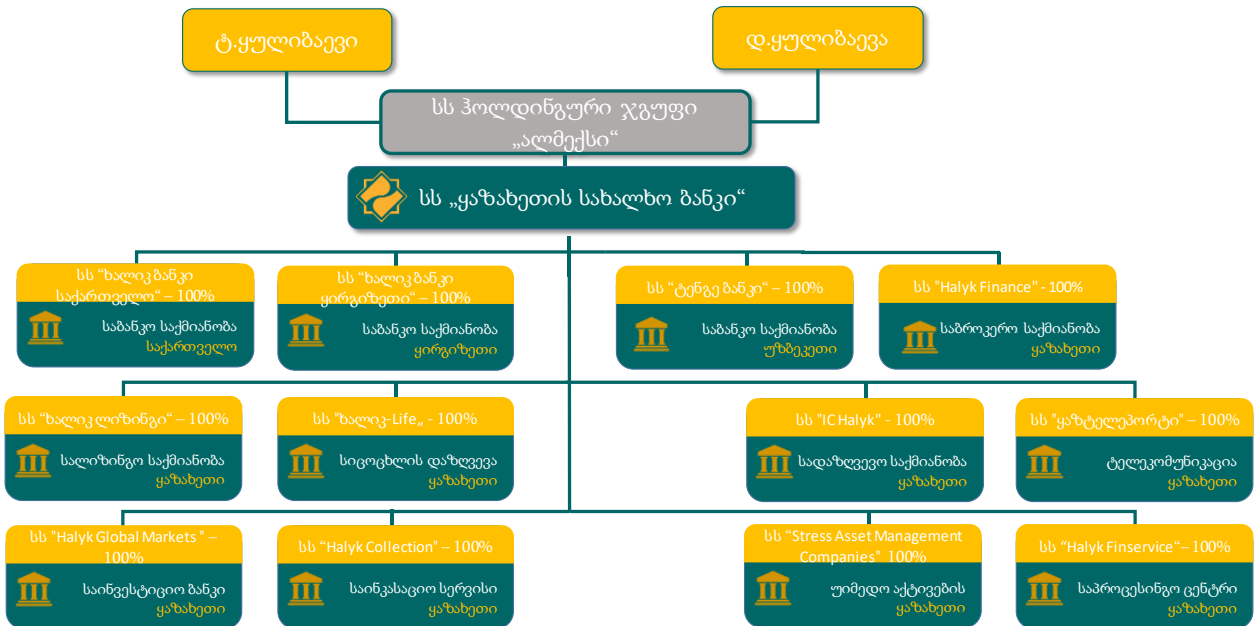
ტ.ყულიბაევი

დ.ყულიბაევა

სს ჰოლდინგური ჯგუფი „ალმექსი“

სს „ყაზახეთის სახალხო ბანკი“

სს "ხალიკ ბანკი საქართველო" – 100%
საბანკო საქმიანობა
საქართველო

სს "ხალიკ ბანკი ყირგიზეთი" – 100%
საბანკო საქმიანობა
ყირგიზეთი

სს "ტენგე ბანკი" – 100%
საბანკო საქმიანობა
უზბეკეთი

სს "Halyk Finance" - 100%
საბროკერო საქმიანობა
ყაზახეთი

სს "ხალიკ ლიზინგი" – 100%
სალიზინგო საქმიანობა
ყაზახეთი

სს "ხალიკ- Life„ - 100%
სიცოცხლის დაზღვევა
ყაზახეთი

სს "IC Halyk" - 100%
სადაზღვევო საქმიანობა
ყაზახეთი

სს "ყაზტელეპორტი" – 100%
ტელეკომუნიკაცია
ყაზახეთი

სს "Halyk Global Markets " – 100%
საინვესტიციო ბანკი
ყაზახეთი

სს "Halyk Collection" – 100%
საინკასაციო სერვისი
ყაზახეთი

სს "Stress Asset Management Companies" 100%
უიმედო აქტივების
ყაზახეთი

სს "Halyk Finservice"– 100%
საპროცესინგო ცენტრი
ყაზახეთი